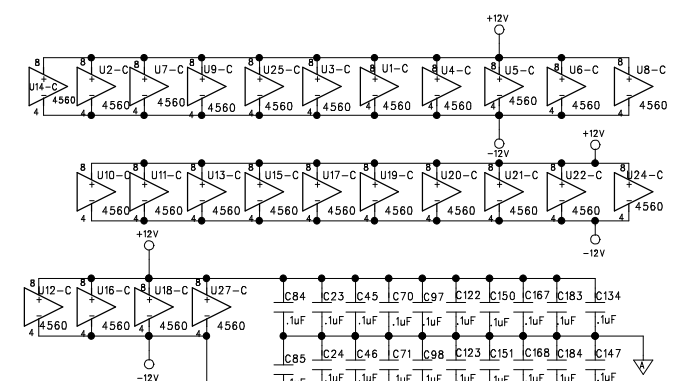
+12V

8 U14-C 4560 4
8 U2-C 4560 4
8 U7-C 4560 4
8 U9-C 4560 4
8 U25-C 4560 4
8 U3-C 4560 4
8 U1-C 4560 4
8 U4-C 4560 4
8 U5-C 4560 4
8 U6-C 4560 4
8 U8-C 4560 4

-12V

+12V

8 U10-C 4560 4
8 U11-C 4560 4
8 U13-C 4560 4
8 U15-C 4560 4
8 U17-C 4560 4
8 U19-C 4560 4
8 U20-C 4560 4
8 U21-C 4560 4
8 U22-C 4560 4
8 U24-C 4560 4

-12V

+12V

8 U12-C 4560 4
8 U16-C 4560 4
8 U18-C 4560 4
8 U27-C 4560 4

-12V

C84 .1uF
C23 .1uF
C45 .1uF
C70 .1uF
C97 .1uF
C122 .1uF
C150 .1uF
C167 .1uF
C183 .1uF
C134 .1uF

C85 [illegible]
C24 .1uF
C46 .1uF
C71 .1uF
C98 .1uF
C123 .1uF
C151 .1uF
C168 .1uF
C184 .1uF
C147 .1uF

A